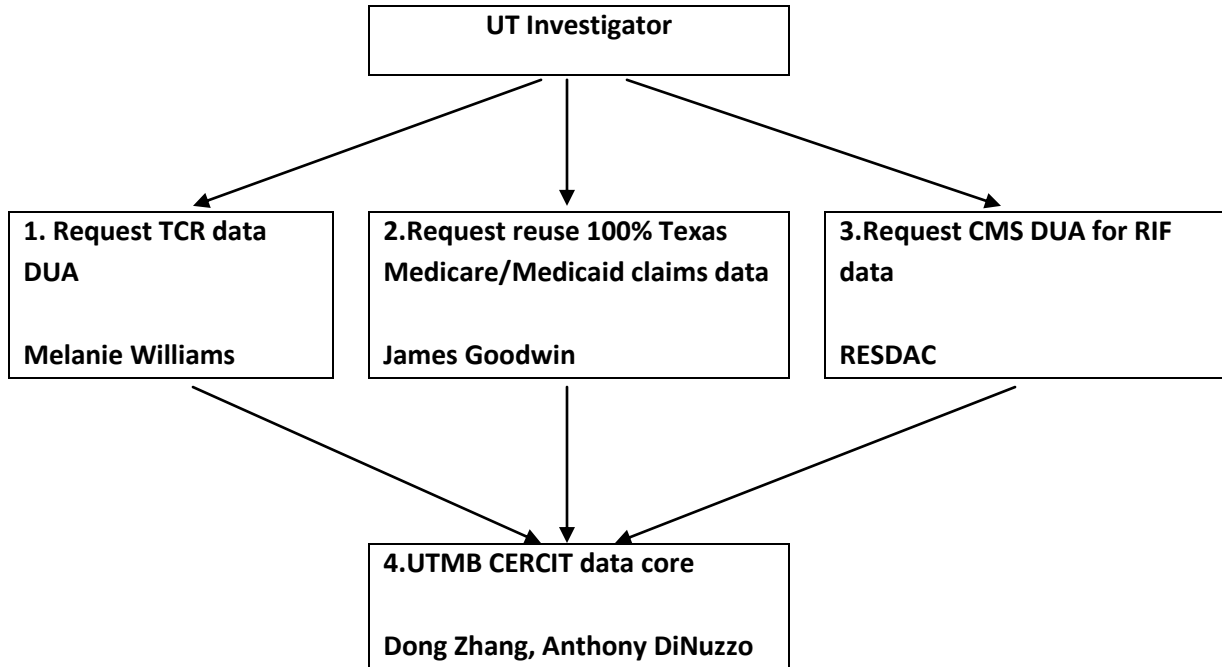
UT Investigator

1. Request TCR data DUA

Melanie Williams

2.Request reuse 100% Texas Medicare/Medicaid claims data

James Goodwin

3.Request CMS DUA for RIF data

RESDAC

4.UTMB CERCIT data core

Dong Zhang, Anthony DiNuzzo